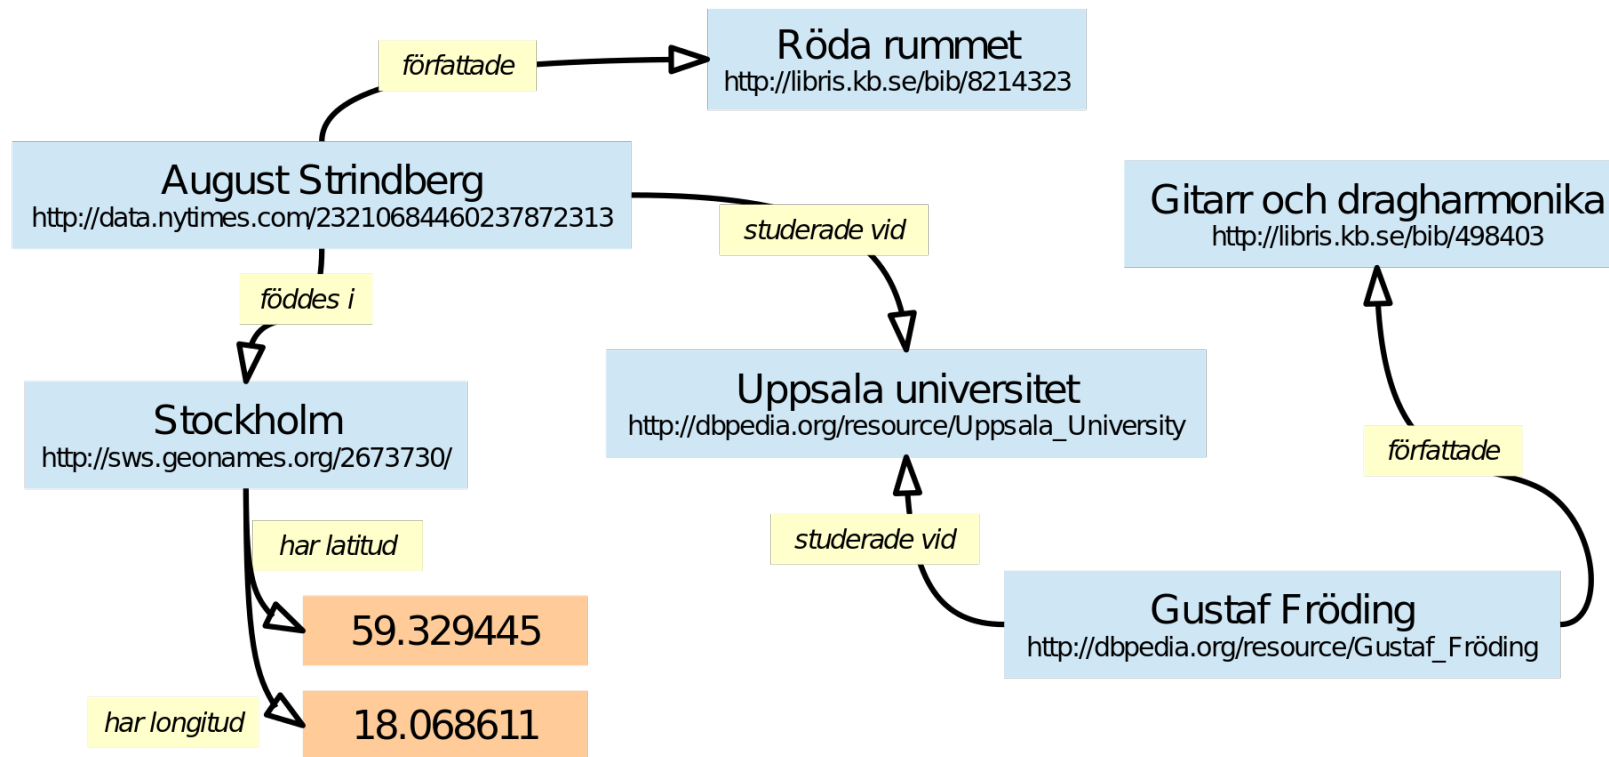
författade

Röda rummet
http://libris.kb.se/bib/8214323

August Strindberg
http://data.nytimes.com/2321068446023787231З

studerade vid

Gitarr och dragharmonika
http://libris.kb.se/bib/498403

föddes i

Uppsala universitet
http://dbpedia.org/resource/Uppsala_University

Stockholm
http://sws.geonames.org/2673730/

författade

har latitud

studerade vid

Gustaf Fröding
http://dbpedia.org/resource/Gustaf_Fröding

59.329445

har longitud

18.068611